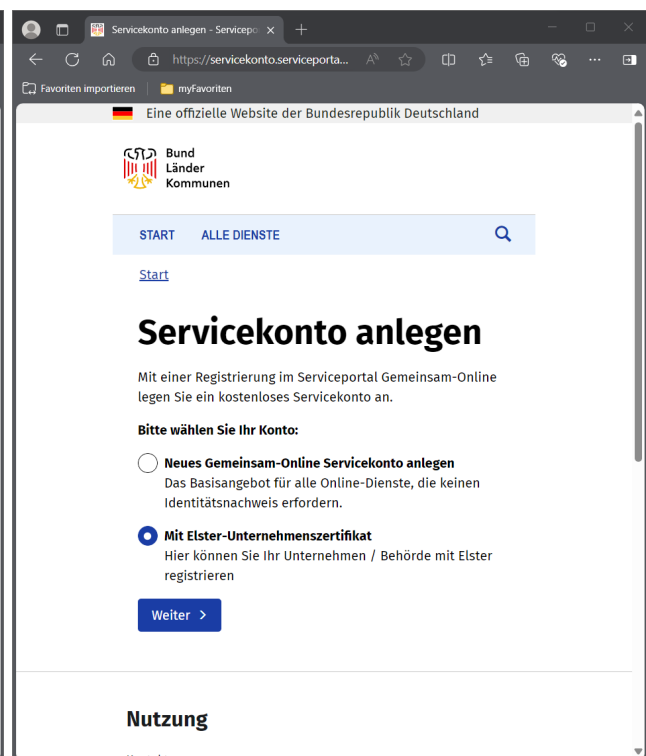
Servicekonto anlegen - Servicepo ×

https://servicekonto.serviceporta...

Favoriten importieren | myFavoriten

Eine offizielle Website der Bundesrepublik Deutschland

Bund
Länder
Kommunen

START ALLE DIENSTE

Start

Servicekonto anlegen

Mit einer Registrierung im Serviceportal Gemeinsam-Online legen Sie ein kostenloses Servicekonto an.

Bitte wählen Sie Ihr Konto:

Neues Gemeinsam-Online Servicekonto anlegen
Das Basisangebot für alle Online-Dienste, die keinen Identitätsnachweis erfordern.

Mit Elster-Unternehmenszertifikat
Hier können Sie Ihr Unternehmen / Behörde mit Elster registrieren

Weiter >

Nutzung